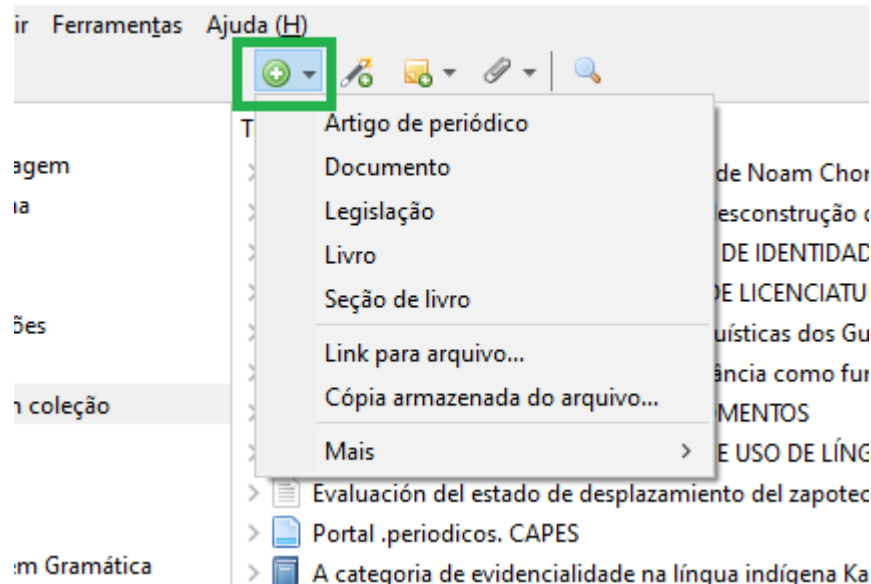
ir Ferramentas Ajuda (H)

T

agem
ia

ões

n coleção

em Gramática

Artigo de periódico
Documento
Legislação
Livro
Seção de livro
Link para arquivo...
Cópia armazenada do arquivo...
Mais

de Noam Chor
esconstrução c
DE IDENTIDAD
DE LICENCIATU
uísticas dos Gu
ância como fur
MENTOS
E USO DE LÍNG
Evaluación del estado de desplazamiento del zapotec
Portal .periodicos. CAPES
A categoria de evidencialidade na língua indígena Ka